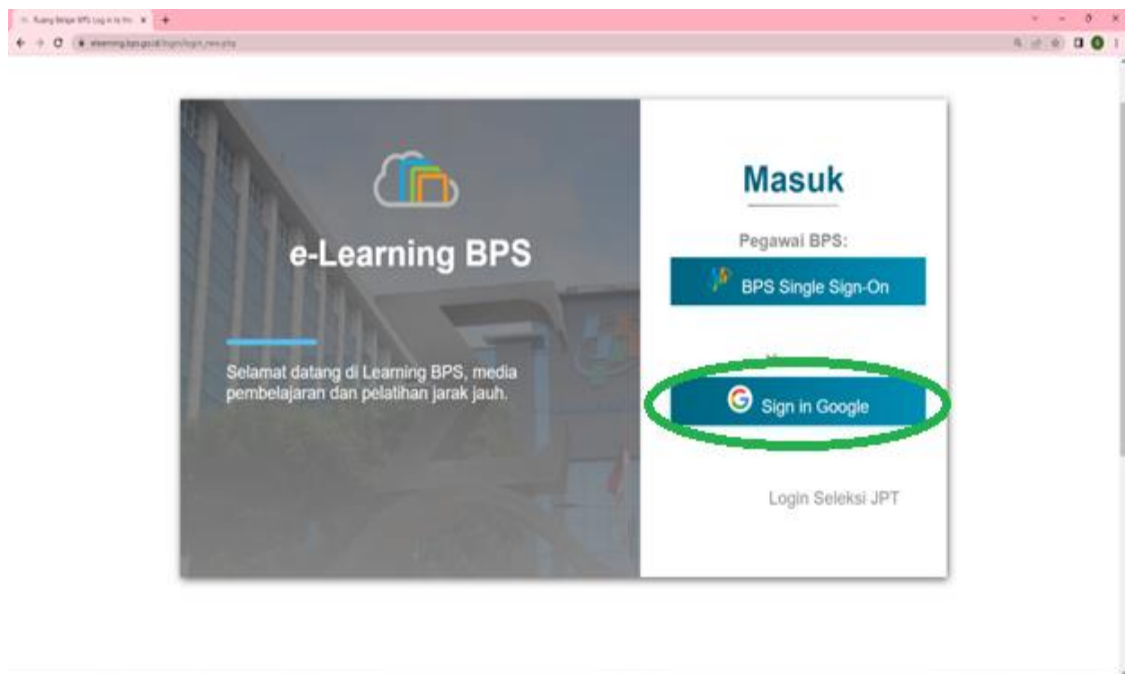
Ruang Belajar BPS: Log in to the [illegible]

elearning.bps.go.id/login/login_new.php

e-Learning BPS

Selamat datang di Learning BPS, media pembelajaran dan pelatihan jarak jauh.

Masuk

Pegawai BPS:

BPS Single Sign-On

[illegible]

Sign in Google

Login Seleksi JPT